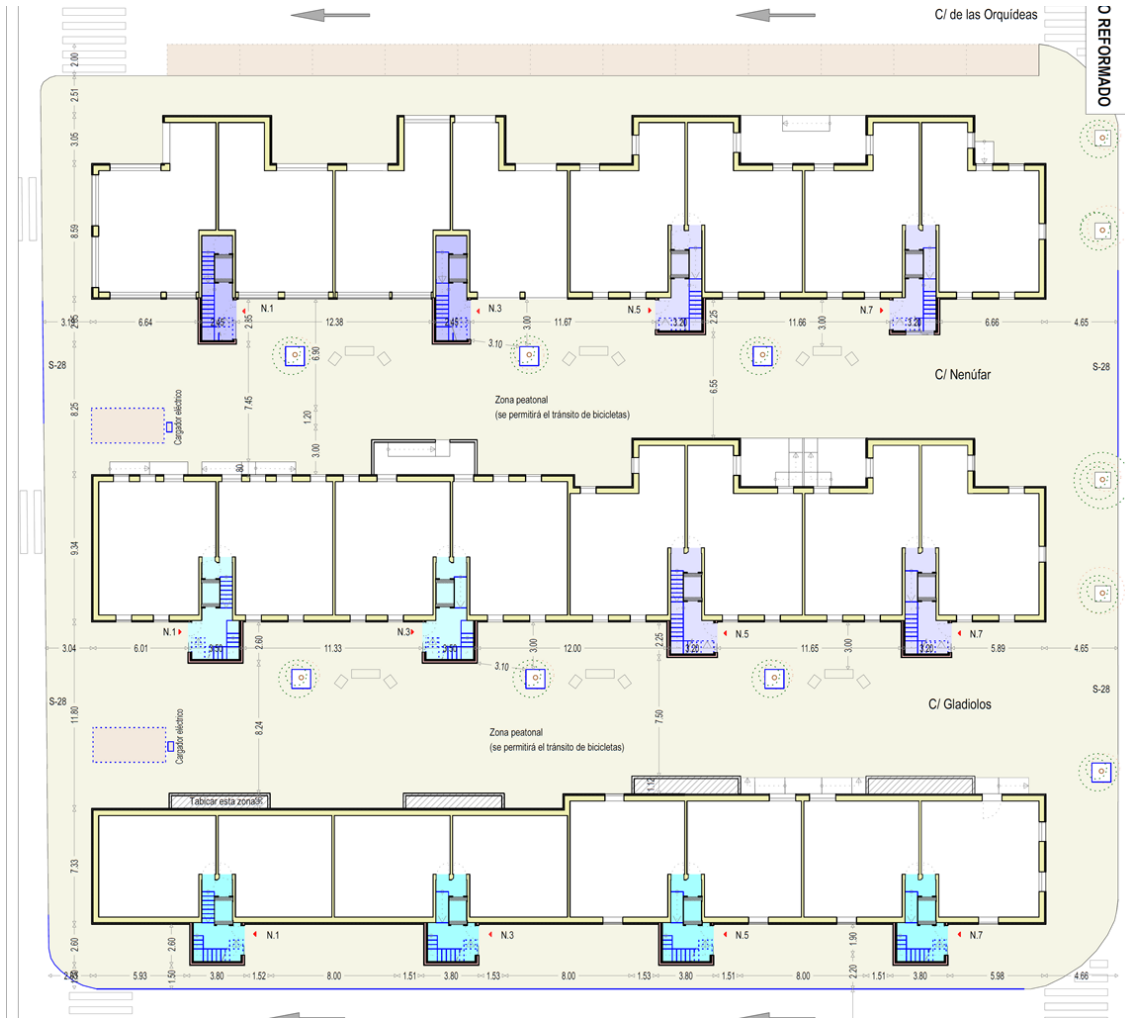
C/ de las Orquídeas

O REFORMADO

2.00
2.51
3.05
8.59
3.15
2.95
6.64
2.65
2.85
N.1
12.38
2.45
N.3
3.00
11.67
N.5
3.20
2.25
11.66
3.00
N.7
3.20
6.66
4.65
6.90
3.10
S-28
S-28
C/ Nenúfar
8.25
7.45
Cargador eléctrico
1.20
Zona peatonal
(se permitirá el tránsito de bicicletas)
6.55
3.00
80
9.34
N.1
N.3
N.5
N.7
3.04
6.01
3.50
2.60
11.33
3.50
3.00
12.00
2.25
3.20
11.65
3.00
3.20
5.89
4.65
3.10
S-28
S-28
C/ Gladiolos
11.80
8.24
Cargador eléctrico
Zona peatonal
(se permitirá el tránsito de bicicletas)
7.50
1.12
Tabicar esta zona
7.33
2.60
2.60
N.1
N.3
N.5
N.7
1.90
2.20
2.85
5.93
1.50
3.80
1.52
8.00
1.51
3.80
1.53
8.00
1.53
3.80
1.51
8.00
1.51
3.80
5.98
4.66